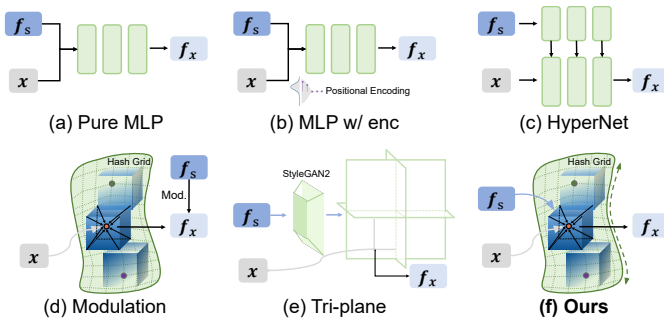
$f_s$

$x$

$f_x$

(a) Pure MLP

$f_s$

$x$

$f_x$

Positional Encoding

(b) MLP w/ enc

$f_s$

$x$

$f_x$

(c) HyperNet

Hash Grid

$f_s$

Mod.

$x$

$f_x$

(d) Modulation

StyleGAN2

$f_s$

$x$

$f_x$

(e) Tri-plane

Hash Grid

$f_s$

$x$

$f_x$

**(f) Ours**